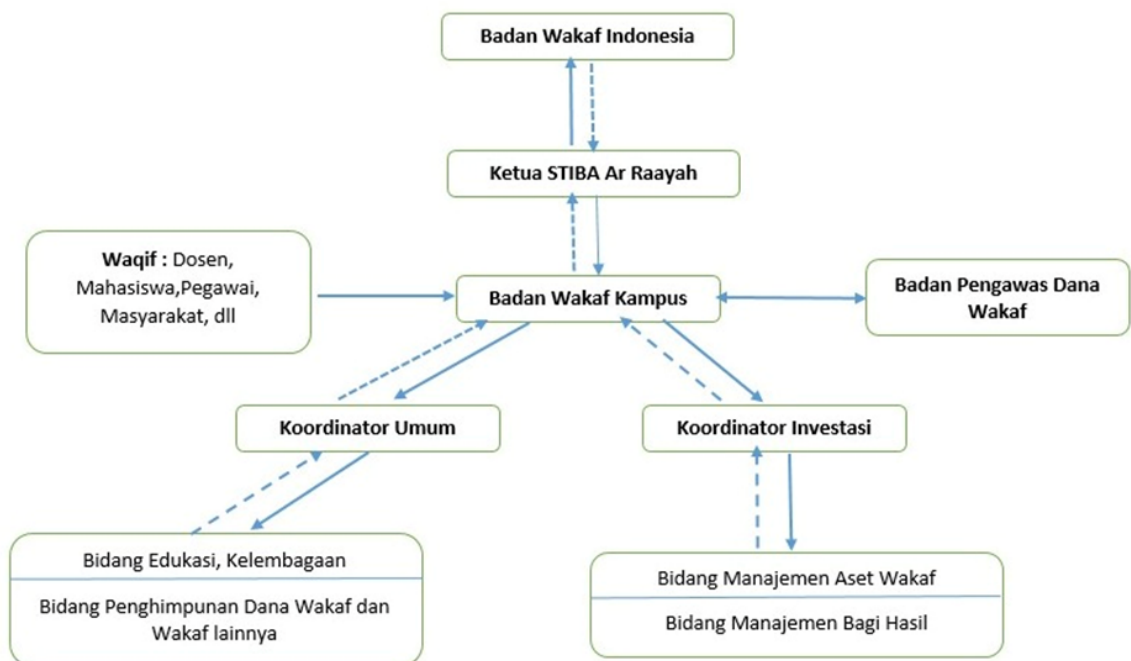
Badan Wakaf Indonesia

Ketua STIBA Ar Raayah

Waqif : Dosen, Mahasiswa,Pegawai, Masyarakat, dll

Badan Wakaf Kampus

Badan Pengawas Dana Wakaf

Koordinator Umum

Koordinator Investasi

Bidang Edukasi, Kelembagaan

Bidang Penghimpunan Dana Wakaf dan Wakaf lainnya

Bidang Manajemen Aset Wakaf

Bidang Manajemen Bagi Hasil